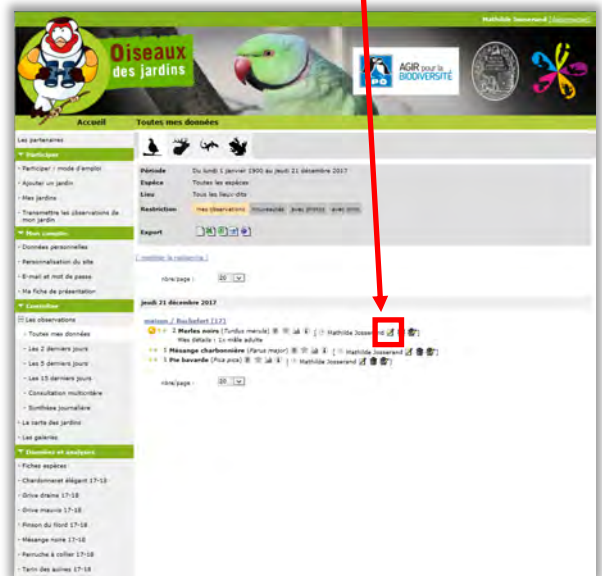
Mathilde Josserand [déconnexion]

Oiseaux des jardins

AGIR pour la BIODIVERSITÉ

Accueil

Toutes mes données

Les partenaires

Participer

- Participer : mode d'emploi
- Ajouter un jardin
- Mes jardins
- Transmettre les observations de mon jardin

Mon compte

- Données personnelles
- Personnalisation du site
- E-mail et mot de passe
- Ma fiche de présentation

Consulter

Les observations

- Toutes mes données
- Les 2 derniers jours
- Les 5 derniers jours
- Les 15 derniers jours
- Consultation multicritère
- Synthèse journalière

- La carte des jardins
- Les galeries

Données et analyses

- Fiches espèces
- Chardonneret élégant 17-18
- Grive draine 17-18
- Grive mauvis 17-18
- Pinson du Nord 17-18
- Mésange noire 17-18
- Perruche à collier 17-18
- Tarin des aulnes 17-18

| | |
|---|---|
| Période | Du lundi 1 janvier 1900 au jeudi 21 décembre 2017 |
| Espèce | Toutes les espèces |
| Lieu | Tous les lieux-dits |
| Restriction | mes observations / Nouveautés / avec photos / avec sons |
| Export | |

[ modifier la recherche ]

nbre/page : 20

jeudi 21 décembre 2017

maison / Rochefort (17)

2 Merles noirs (Turdus merula) | Mathilde Josserand
Mes détails : 1x mâle adulte
1 Mésange charbonnière (Parus major) | Mathilde Josserand
1 Pie bavarde (Pica pica) | Mathilde Josserand

nbre/page : 20